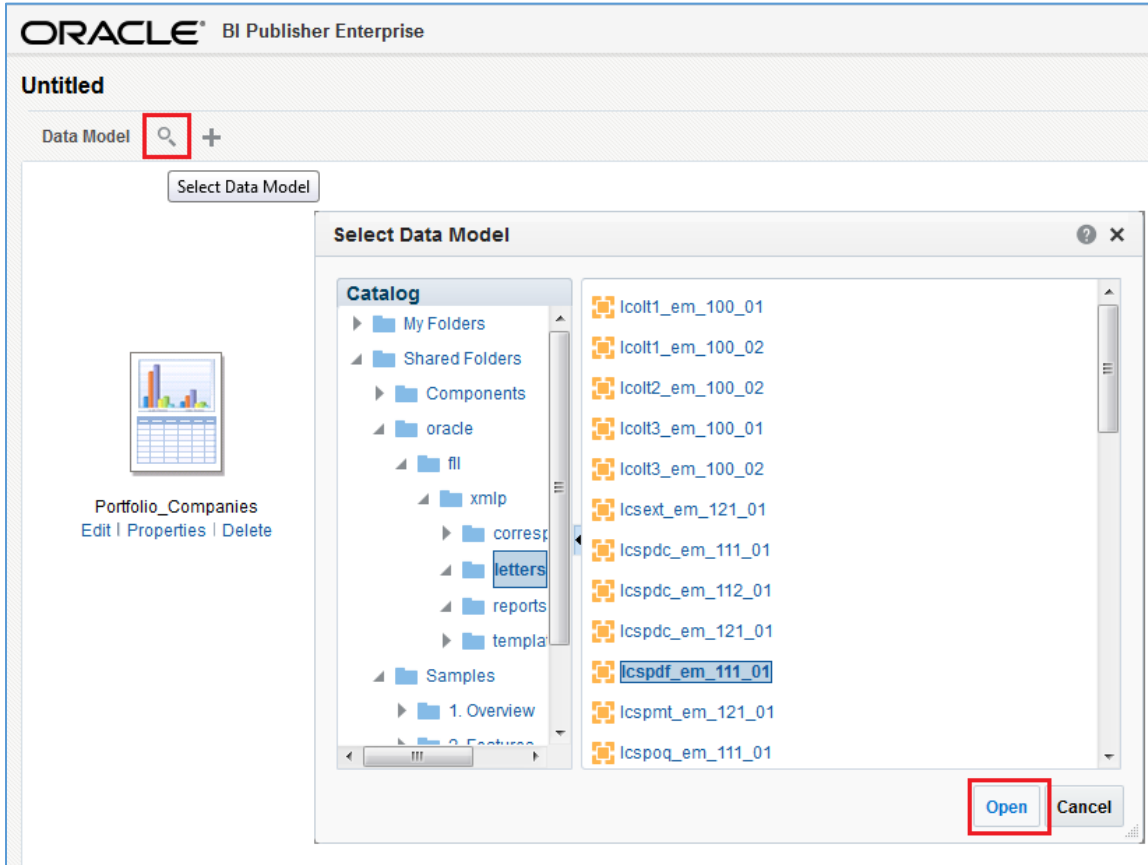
ORACLE® BI Publisher Enterprise

Untitled

Data Model

Select Data Model

Portfolio_Companies
Edit | Properties | Delete

Select Data Model

Catalog
My Folders
Shared Folders
Components
oracle
fll
xmlp
corresp
letters
reports
templat
Samples
1. Overview
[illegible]

lcolt1_em_100_01
lcolt1_em_100_02
lcolt2_em_100_02
lcolt3_em_100_01
lcolt3_em_100_02
lcsext_em_121_01
lcspdc_em_111_01
lcspdc_em_112_01
lcspdc_em_121_01
lcspdf_em_111_01
lcspmt_em_121_01
lcspoq_em_111_01

Open
Cancel